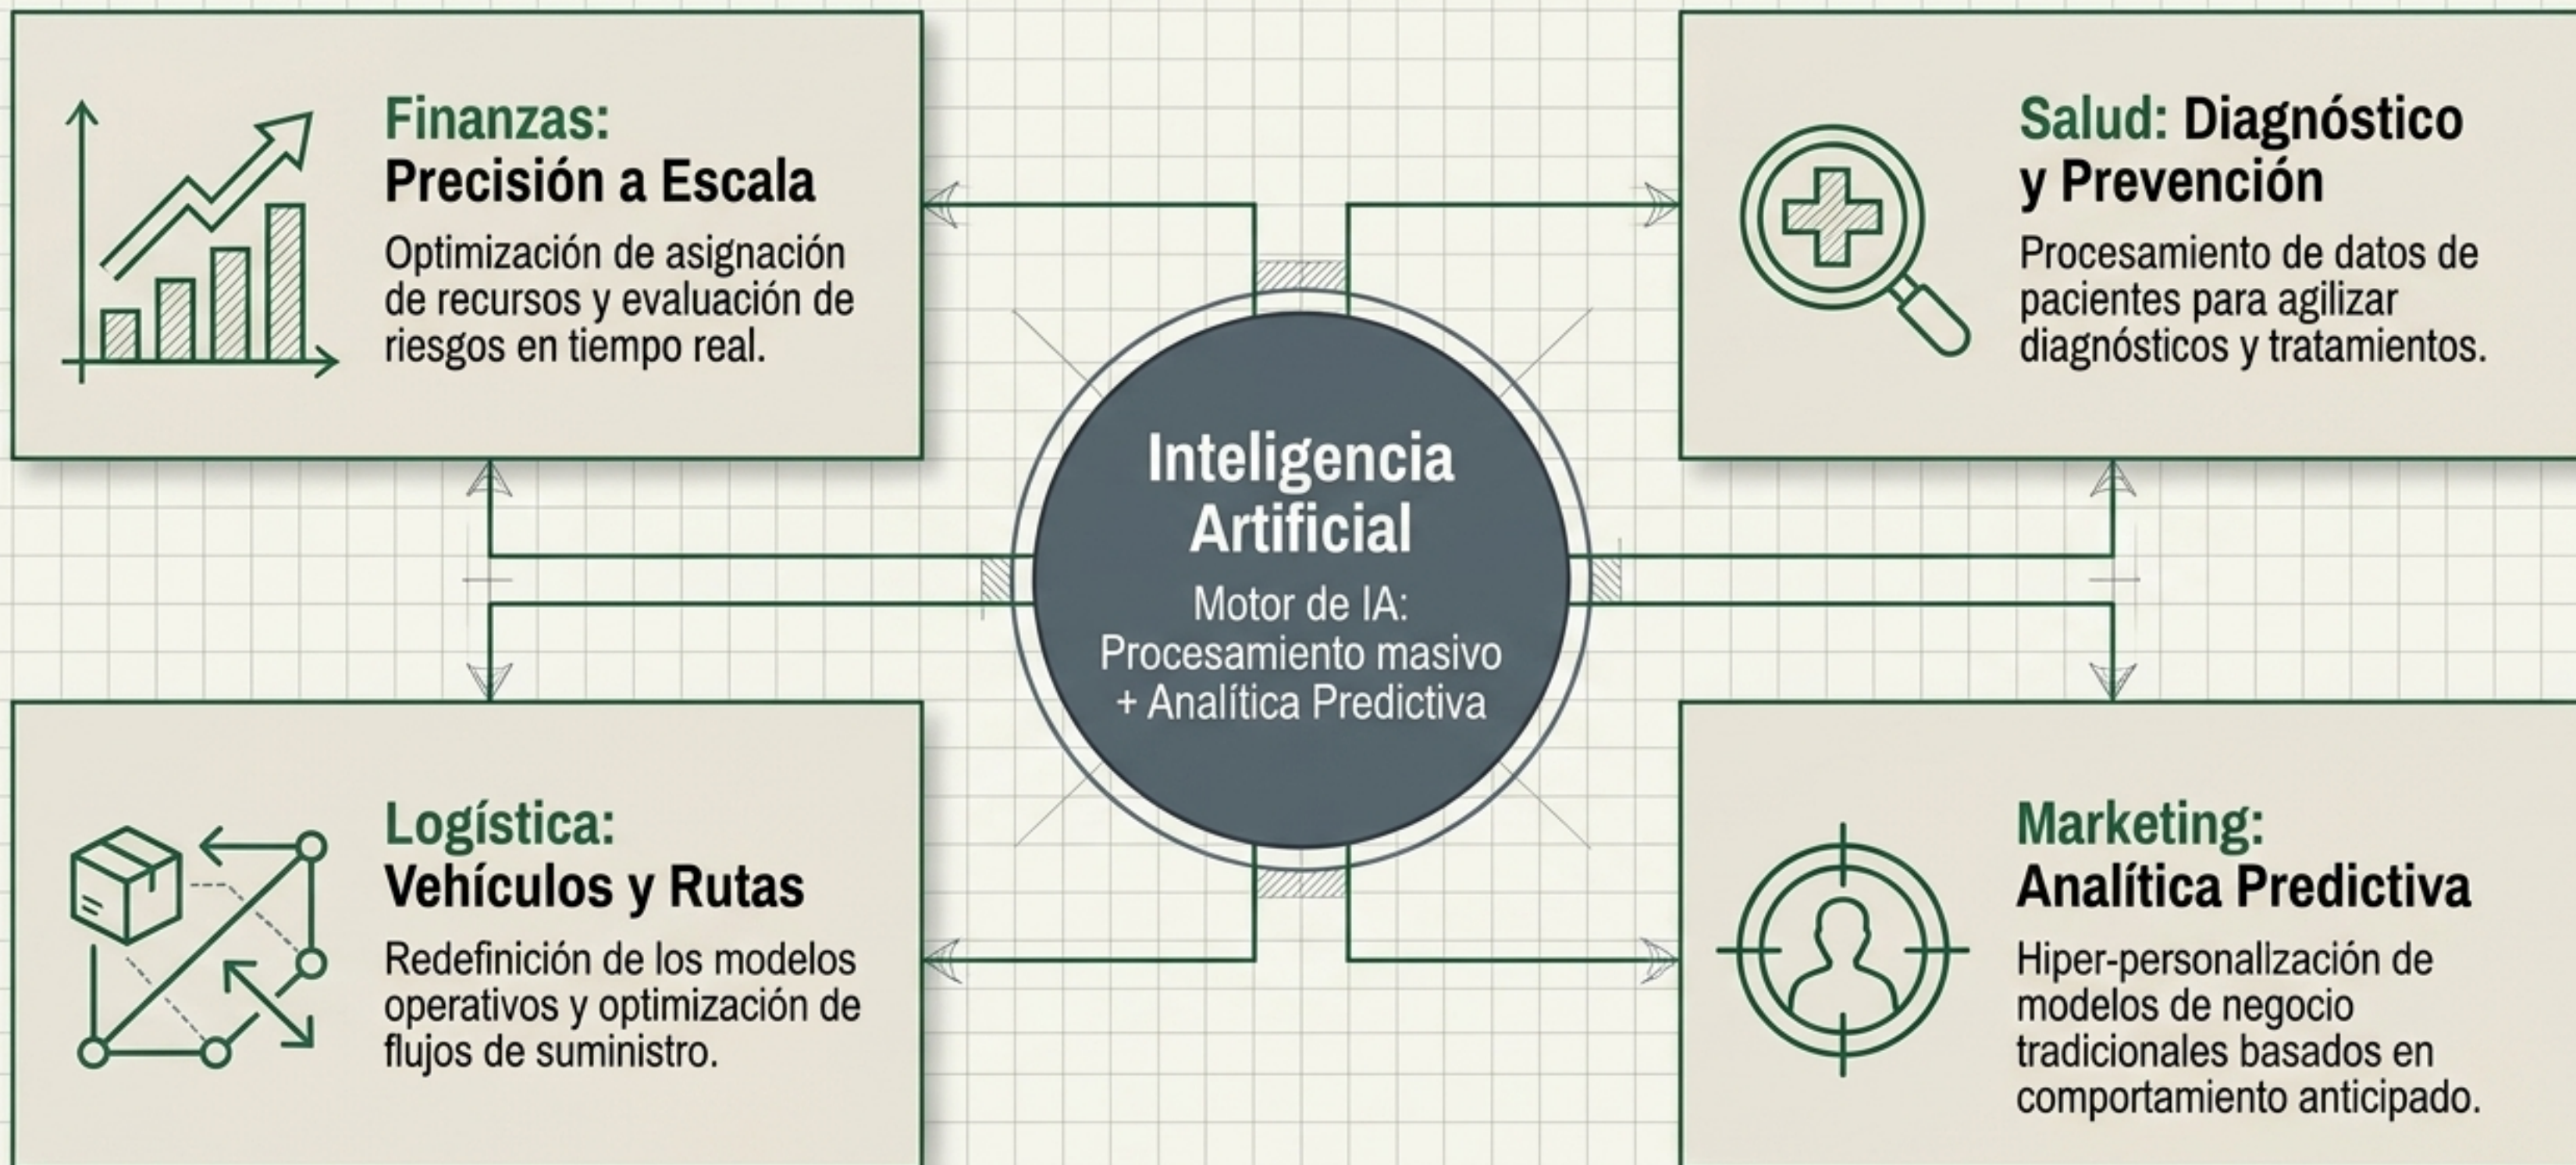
Finanzas:
Precisión a Escala

Optimización de asignación de recursos y evaluación de riesgos en tiempo real.

Salud: Diagnóstico y Prevención

Procesamiento de datos de pacientes para agilizar diagnósticos y tratamientos.

Inteligencia Artificial

Motor de IA: Procesamiento masivo + Analítica Predictiva

Logística:
Vehículos y Rutas

Redefinición de los modelos operativos y optimización de flujos de suministro.

Marketing:
Analítica Predictiva

Hiper-personalzación de modelos de negocio tradicionales basados en comportamiento anticipado.